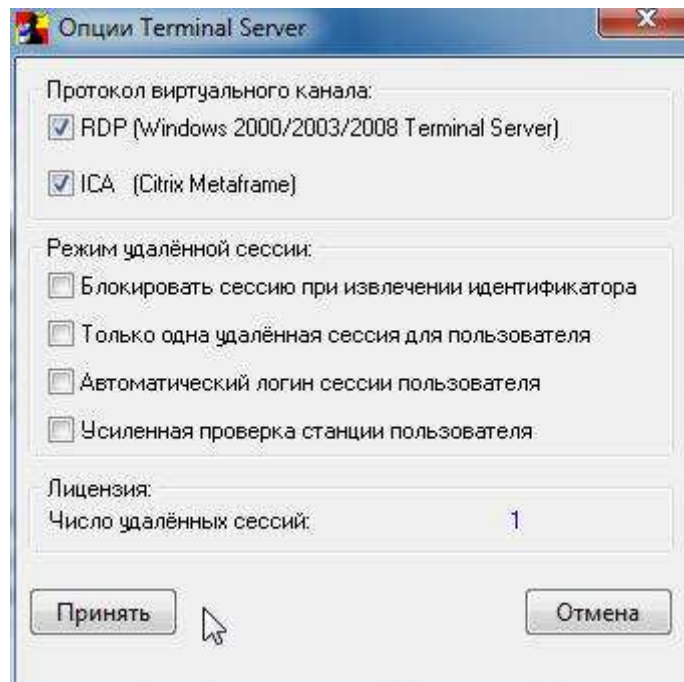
Опции Terminal Server

Протокол виртуального канала:
RDP (Windows 2000/2003/2008 Terminal Server)
ICA (Citrix Metaframe)

Режим удалённой сессии:
Блокировать сессию при извлечении идентификатора
Только одна удалённая сессия для пользователя
Автоматический логин сессии пользователя
Усиленная проверка станции пользователя

Лицензия:
Число удалённых сессий: 1

Принять
Отмена